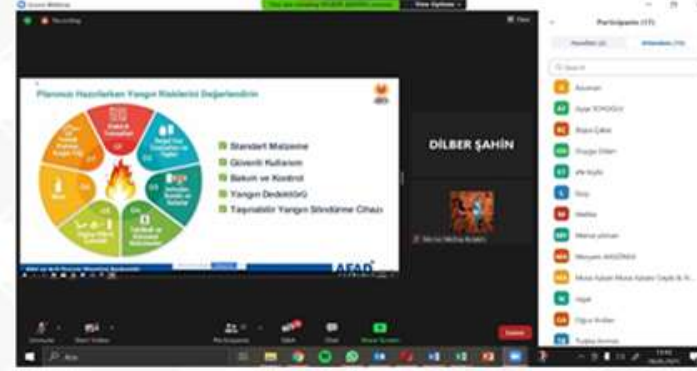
Zoom Webinar

Recording

You are viewing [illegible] screen

View Options

Planınızı Hazırlarken Yangın Risklerini Değerlendirin

Standart Malzeme

Güvenli Kullanım

Bakım ve Kontrol

Yangın Dedektörü

Taşınabilir Yangın Söndürme Cihazı

AFAD

DİLBER ŞAHİN

Participants (15)

Search

Unmute

Start Video

Participants

Chat

Share Screen

Leave